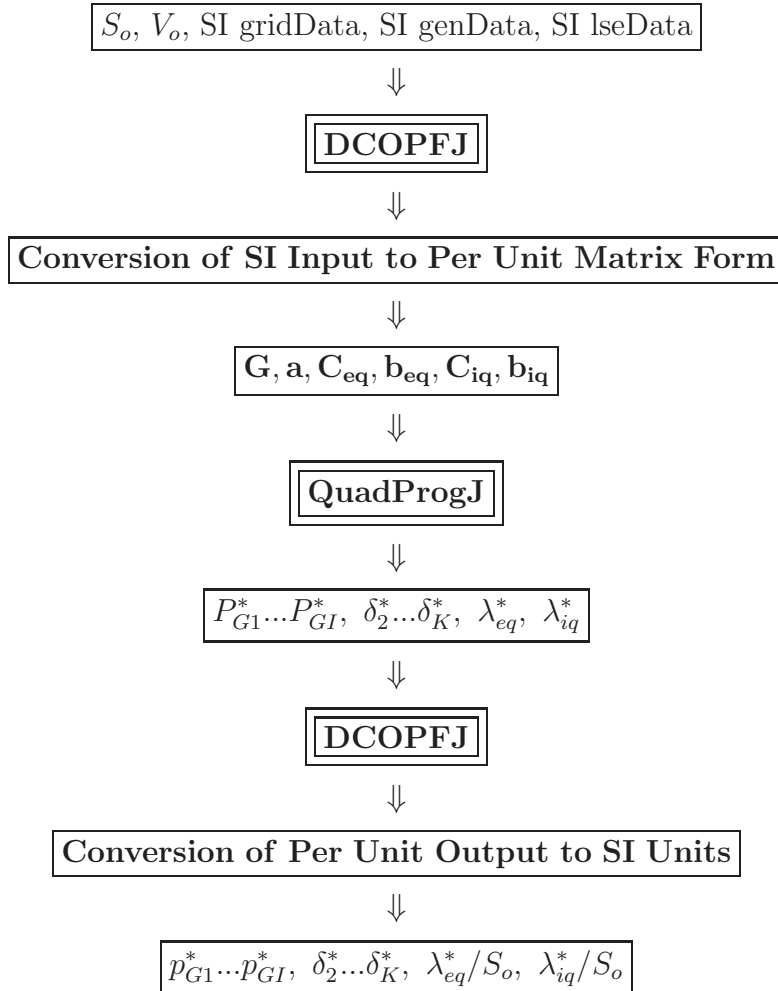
$S_o$, $V_o$, SI gridData, SI genData, SI lseData

$\Downarrow$

**DCOPFJ**

$\Downarrow$

**Conversion of SI Input to Per Unit Matrix Form**

$\Downarrow$

$\mathbf{G}, \mathbf{a}, \mathbf{C_{eq}}, \mathbf{b_{eq}}, \mathbf{C_{iq}}, \mathbf{b_{iq}}$

$\Downarrow$

**QuadProgJ**

$\Downarrow$

$P_{G1}^{*}...P_{GI}^{*},\ \delta_2^{*}...\delta_K^{*},\ \lambda_{eq}^{*},\ \lambda_{iq}^{*}$

$\Downarrow$

**DCOPFJ**

$\Downarrow$

**Conversion of Per Unit Output to SI Units**

$\Downarrow$

$p_{G1}^{*}...p_{GI}^{*},\ \delta_2^{*}...\delta_K^{*},\ \lambda_{eq}^{*}/S_o,\ \lambda_{iq}^{*}/S_o$